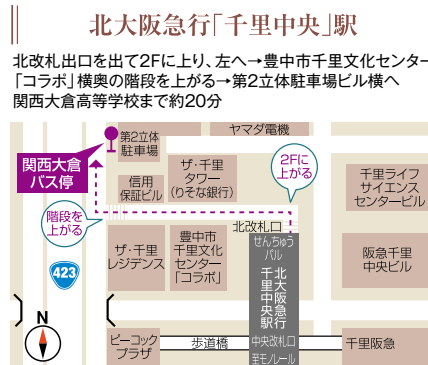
北大阪急行「千里中央」駅

北改札出口を出て2Fに上り、左へ→豊中市千里文化センター「コラボ」横奥の階段を上がる→第2立体駐車場ビル横へ関西大倉高等学校まで約20分

第2立体駐車場

ヤマダ電機

関西大倉バス停

ザ・千里タワー(りそな銀行)

2Fに上がる

千里ライフサイエンスセンタービル

信用保証ビル

階段を上がる

北改札口

ザ・千里レジデンス

豊中市千里文化センター「コラボ」

せんちゅうパル

北大阪急行千里中央駅

阪急千里中央ビル

423

N

ピーコックプラザ

歩道橋

中央改札口

千里モノレール

千里阪急